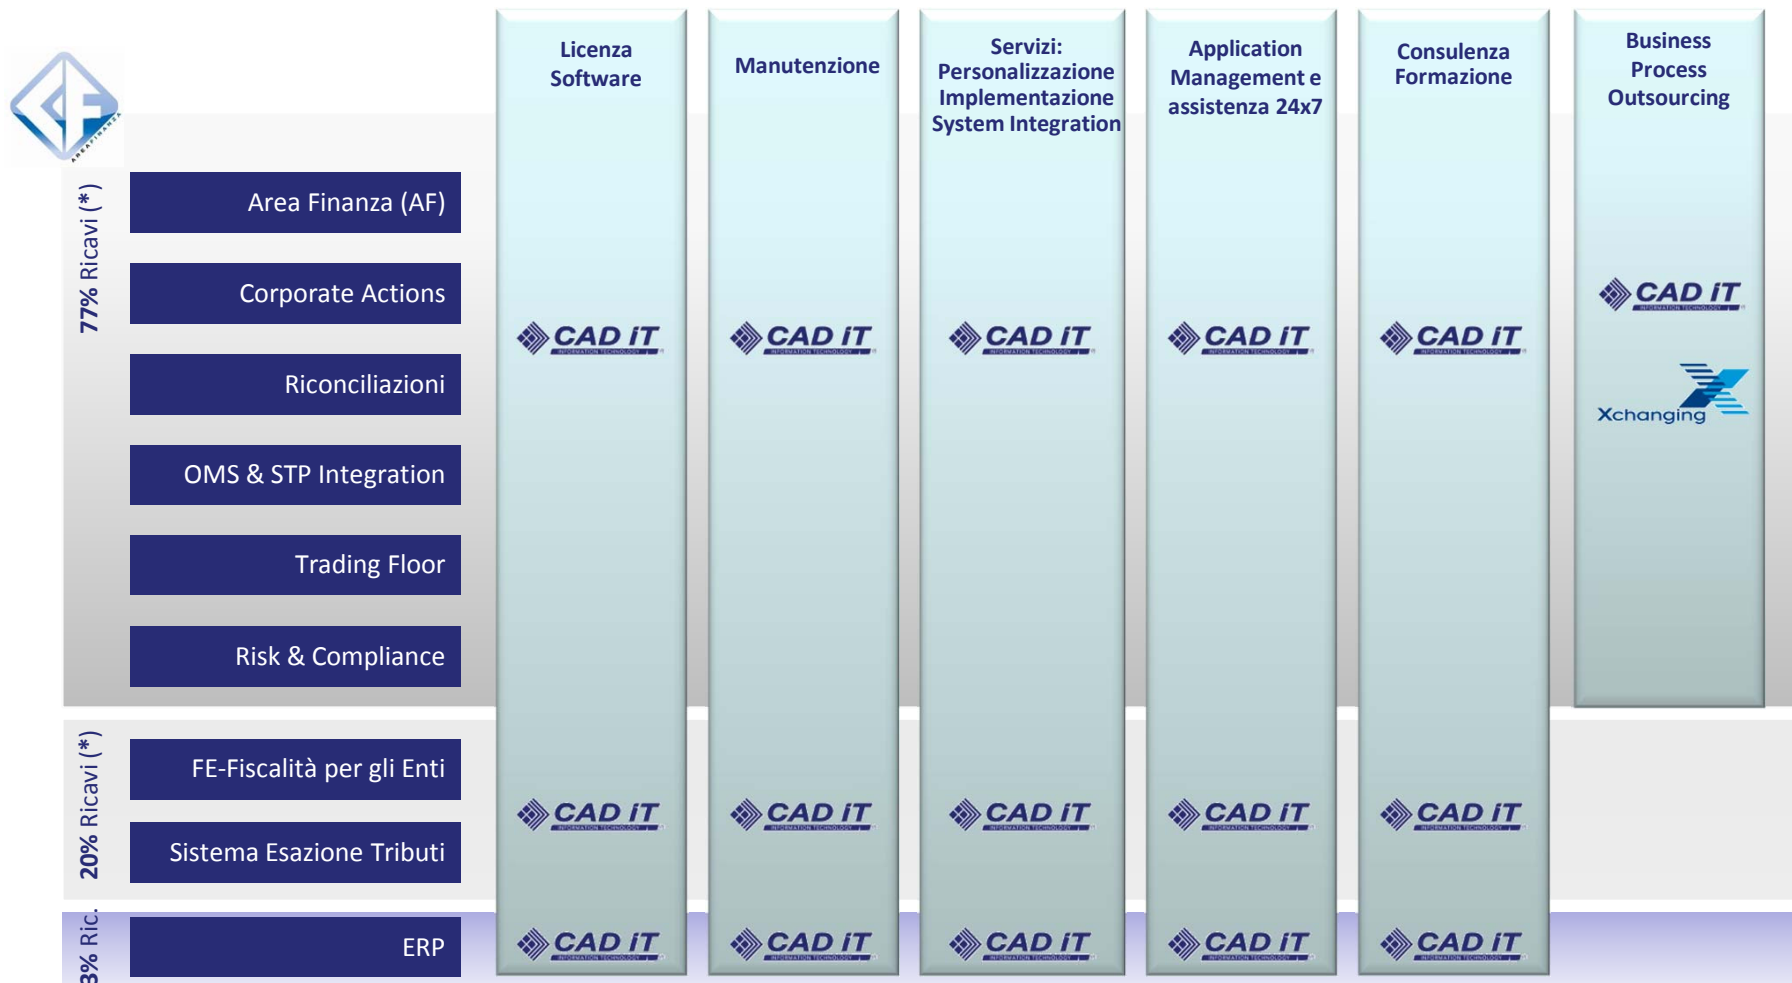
Licenza Software

Manutenzione

Servizi: Personalizzazione Implementazione System Integration

Application Management e assistenza 24x7

Consulenza Formazione

Business Process Outsourcing

77% Ricavi (*)

Area Finanza (AF)

Corporate Actions

Riconciliazioni

OMS & STP Integration

Trading Floor

Risk & Compliance

CAD IT

CAD IT

CAD IT

CAD IT

CAD IT

CAD IT

Xchanging

20% Ricavi (*)

FE-Fiscalità per gli Enti

Sistema Esazione Tributi

CAD IT

CAD IT

CAD IT

CAD IT

CAD IT

3% Ric.

ERP

CAD IT

CAD IT

CAD IT

CAD IT

CAD IT